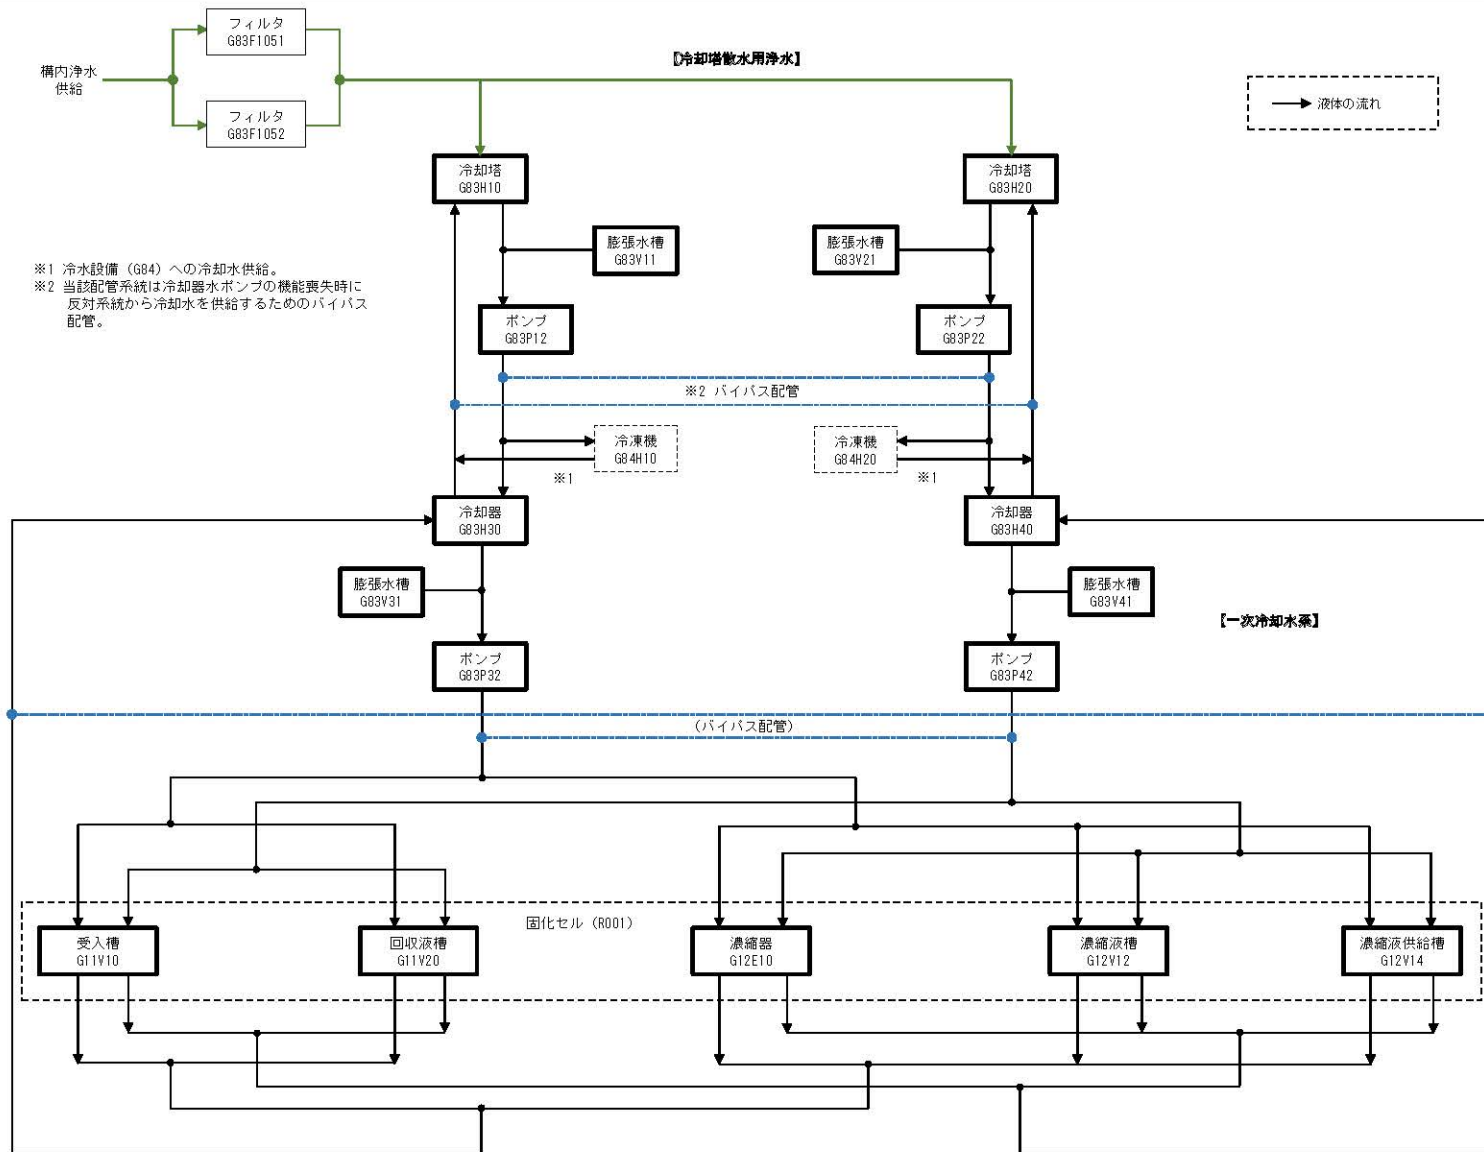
フィルタ
G83F1051

構内浄水
供給

フィルタ
G83F1052

【冷却塔散水用浄水】

液体の流れ

冷却塔
G83H10

冷却塔
G83H20

膨張水槽
G83V11

膨張水槽
G83V21

※1 冷水設備（G84）への冷却水供給。
※2 当該配管系統は冷却器水ポンプの機能喪失時に反対系統から冷却水を供給するためのバイパス配管。

ポンプ
G83P12

ポンプ
G83P22

※2 バイパス配管

冷凍機
G84H10

冷凍機
G84H20

※1

※1

冷却器
G83H30

冷却器
G83H40

膨張水槽
G83V31

膨張水槽
G83V41

【一次冷却水系】

ポンプ
G83P32

ポンプ
G83P42

（バイパス配管）

固化セル（R001）

受入槽
G11V10

回収液槽
G11V20

濃縮器
G12E10

濃縮液槽
G12V12

濃縮液供給槽
G12V14